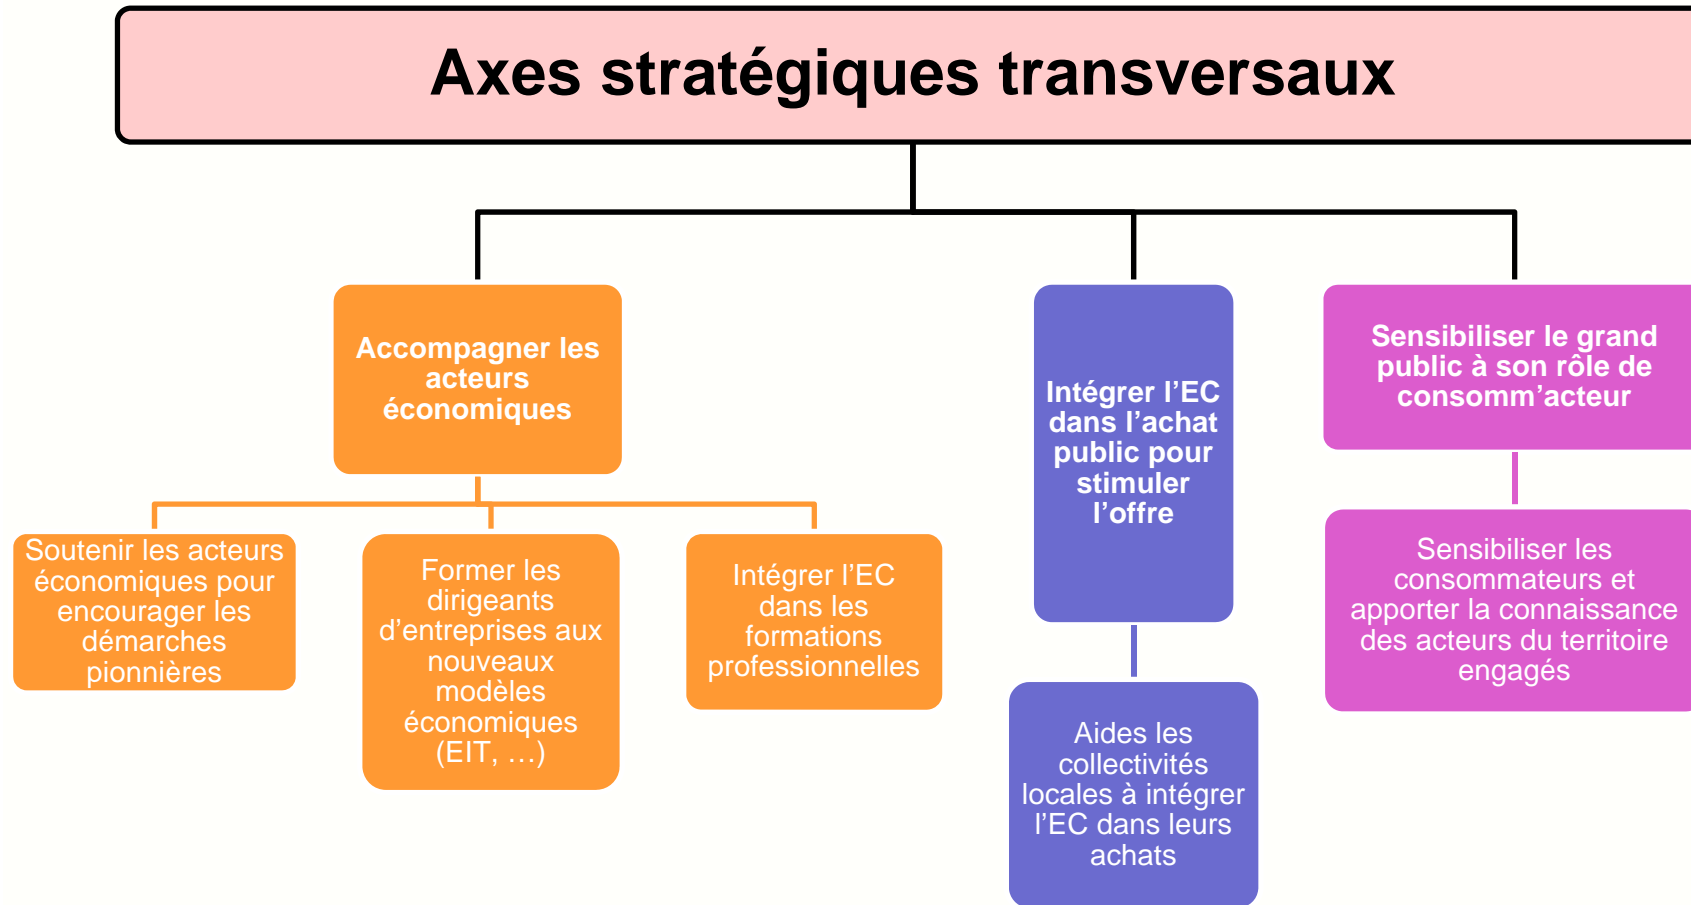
Axes stratégiques transversaux

Accompagner les acteurs économiques

Soutenir les acteurs économiques pour encourager les démarches pionnières

Former les dirigeants d'entreprises aux nouveaux modèles économiques (EIT, …)

Intégrer l'EC dans les formations professionnelles

Intégrer l'EC dans l'achat public pour stimuler l'offre

Aides les collectivités locales à intégrer l'EC dans leurs achats

Sensibiliser le grand public à son rôle de consomm'acteur

Sensibiliser les consommateurs et apporter la connaissance des acteurs du territoire engagés